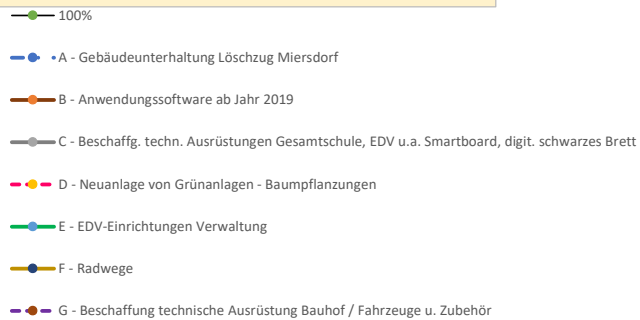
100%

A - Gebäudeunterhaltung Löschzug Miersdorf

B - Anwendungssoftware ab Jahr 2019

C - Beschaffg. techn. Ausrüstungen Gesamtschule, EDV u.a. Smartboard, digit. schwarzes Brett

D - Neuanlage von Grünanlagen - Baumpflanzungen

E - EDV-Einrichtungen Verwaltung

F - Radwege

G - Beschaffung technische Ausrüstung Bauhof / Fahrzeuge u. Zubehör